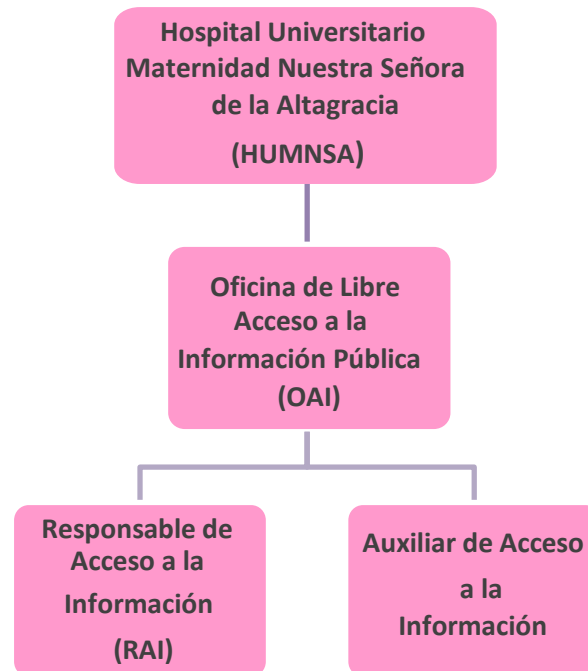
Hospital Universitario Maternidad Nuestra Señora de la Altagracia

(HUMNSA)

Oficina de Libre Acceso a la Información Pública (OAI)

Responsable de Acceso a la Información (RAI)

Auxiliar de Acceso a la Información